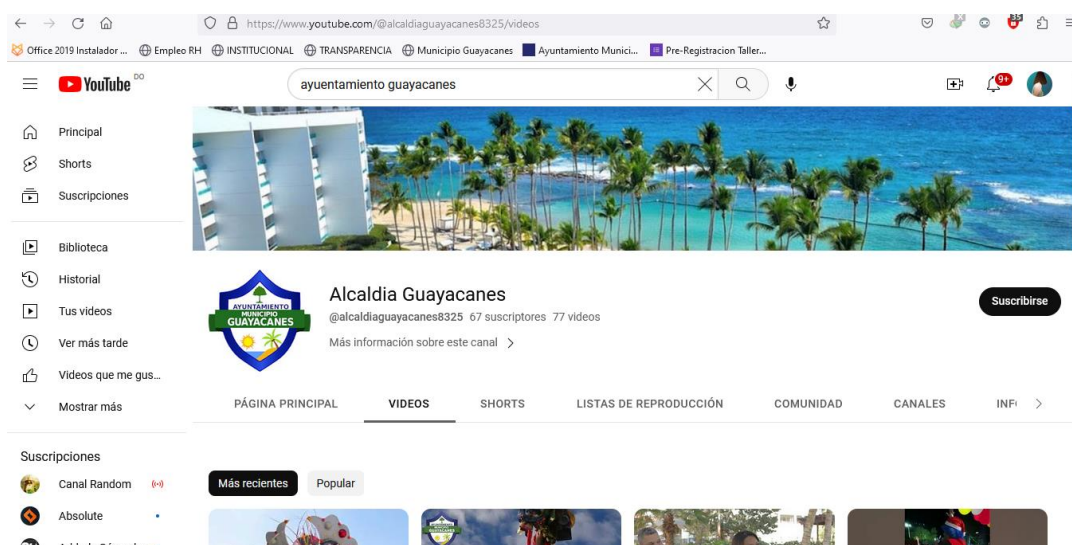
https://www.youtube.com/@alcaldiaguayacanes8325/videos

Office 2019 Instalador ... Empleo RH INSTITUCIONAL TRANSPARENCIA Municipio Guayacanes Ayuntamiento Munici... Pre-Registracion Taller...

YouTube DO

ayuentamiento guayacanes

9+

35

Principal
Shorts
Suscripciones

Biblioteca
Historial
Tus videos
Ver más tarde
Videos que me gus...
Mostrar más

Suscripciones
Canal Random
Absolute

AYUNTAMIENTO MUNICIPIO GUAYACANES

Alcaldia Guayacanes
@alcaldiaguayacanes8325 67 suscriptores 77 videos
Más información sobre este canal >

Suscribirse

PÁGINA PRINCIPAL VIDEOS SHORTS LISTAS DE REPRODUCCIÓN COMUNIDAD CANALES INF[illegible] >

Más recientes Popular